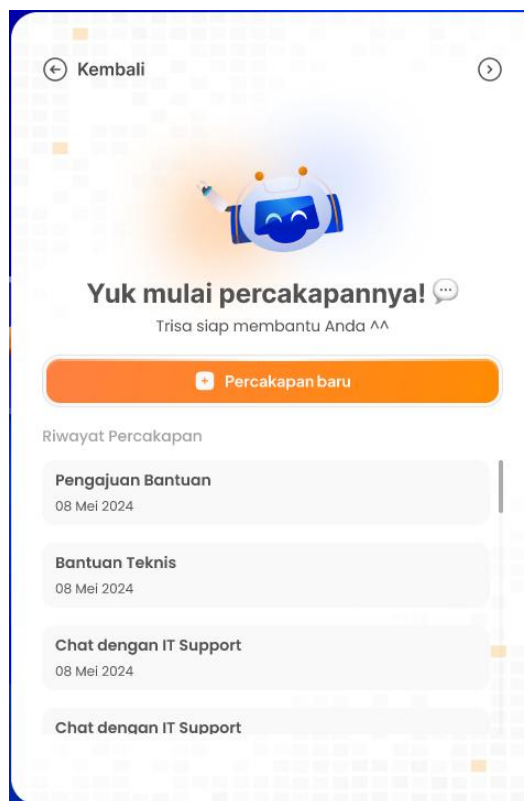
Kembali

Yuk mulai percakapannya!

Trisa siap membantu Anda ^^

Percakapan baru

Riwayat Percakapan

Pengajuan Bantuan
08 Mei 2024

Bantuan Teknis
08 Mei 2024

Chat dengan IT Support
08 Mei 2024

Chat dengan IT Support